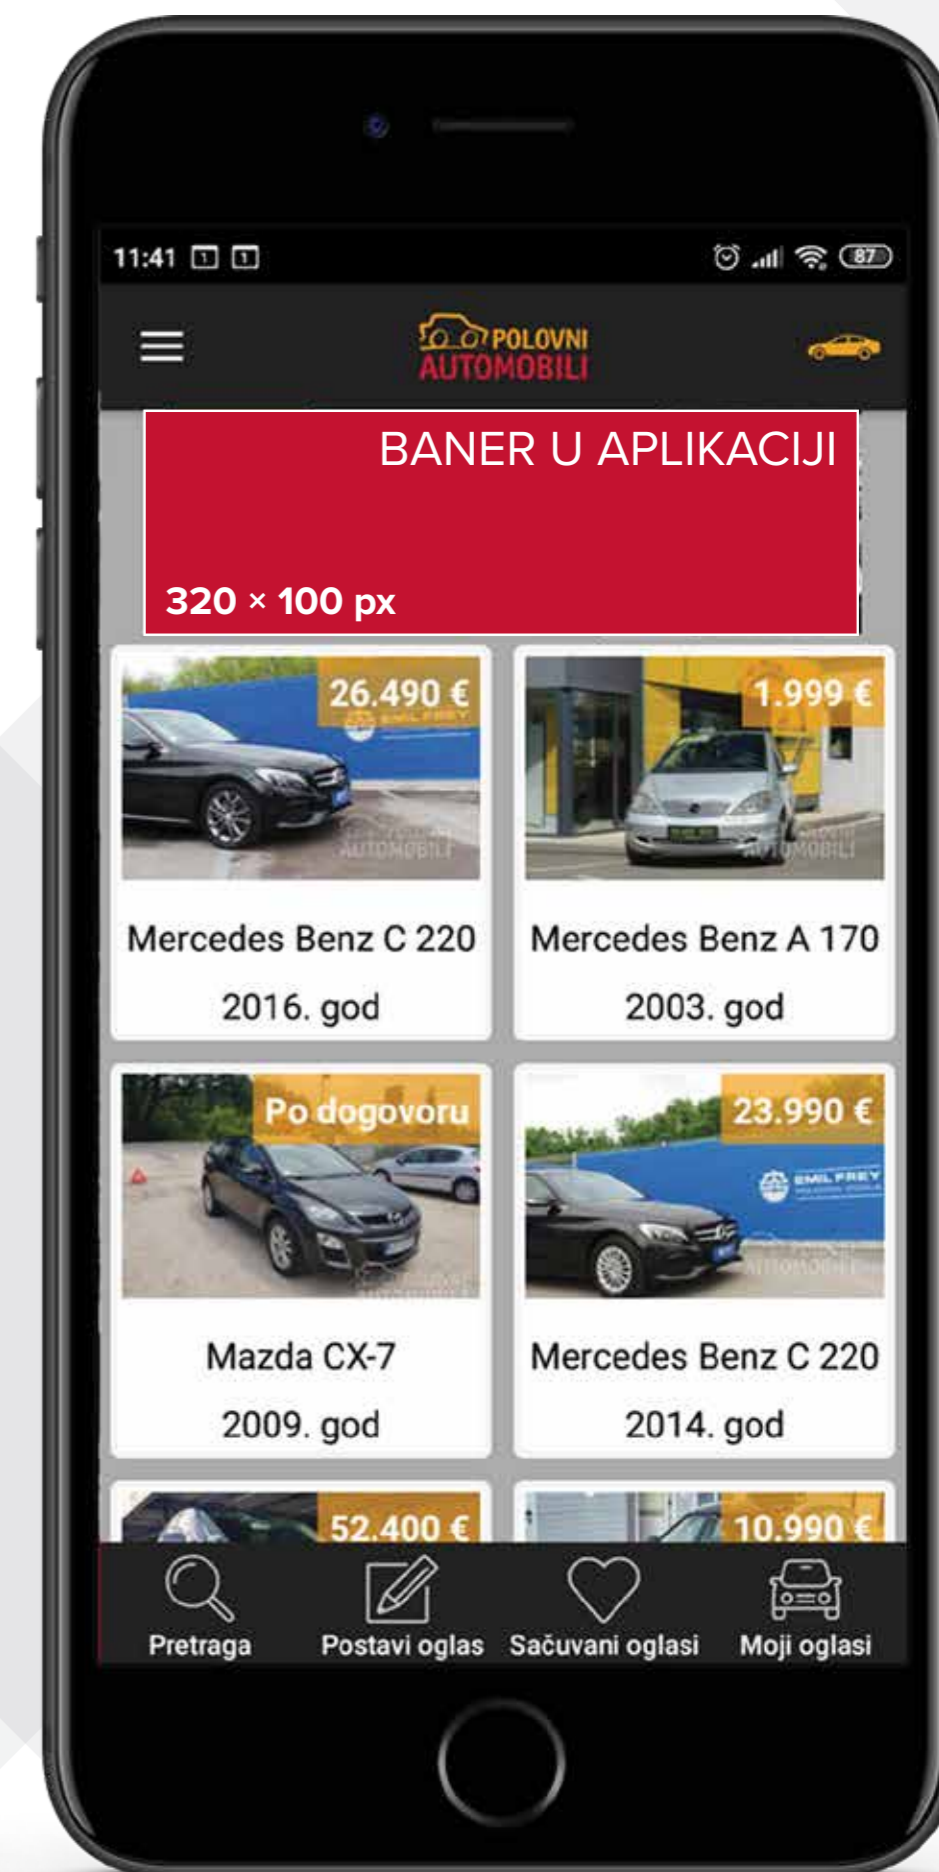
11:41

87

POLOVNI AUTOMOBILI

BANER U APLIKACIJI

320 × 100 px

26.490 €

Mercedes Benz C 220

2016. god

1.999 €

Mercedes Benz A 170

2003. god

Po dogovoru

Mazda CX-7

2009. god

23.990 €

Mercedes Benz C 220

2014. god

52.400 €

10.990 €

Pretraga

Postavi oglas

Sačuvani oglasi

Moji oglasi